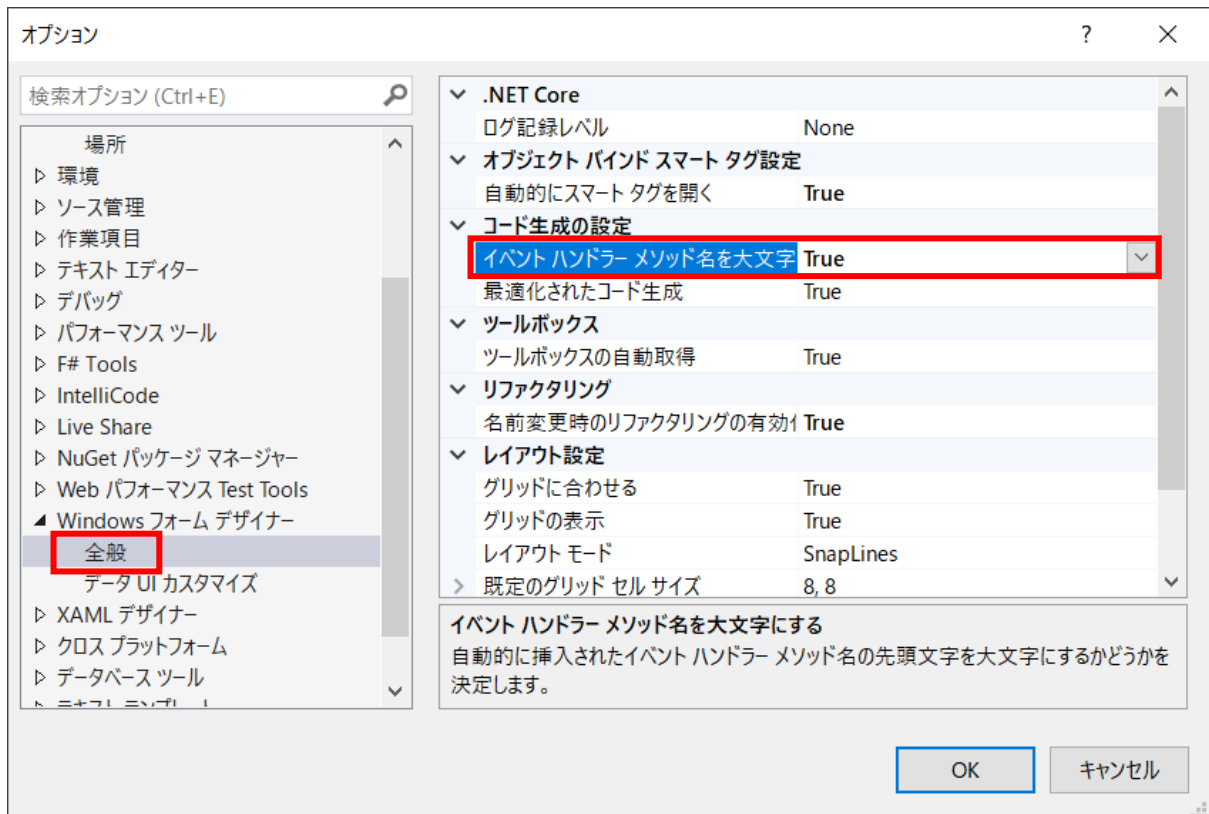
オプション

?

検索オプション (Ctrl+E)

場所
▷ 環境
▷ ソース管理
▷ 作業項目
▷ テキスト エディター
▷ デバッグ
▷ パフォーマンス ツール
▷ F# Tools
▷ IntelliCode
▷ Live Share
▷ NuGet パッケージ マネージャー
▷ Web パフォーマンス Test Tools
◢ Windows フォーム デザイナー
全般
データ UI カスタマイズ
▷ XAML デザイナー
▷ クロス プラットフォーム
▷ データベース ツール
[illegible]

| | |
|---|---|
| .NET Core | |
| ログ記録レベル | None |
| オブジェクト バインド スマート タグ設定 | |
| 自動的にスマート タグを開く | True |
| コード生成の設定 | |
| イベント ハンドラー メソッド名を大文字 | True |
| 最適化されたコード生成 | True |
| ツールボックス | |
| ツールボックスの自動取得 | True |
| リファクタリング | |
| 名前変更時のリファクタリングの有効( | True |
| レイアウト設定 | |
| グリッドに合わせる | True |
| グリッドの表示 | True |
| レイアウト モード | SnapLines |
| 既定のグリッド セル サイズ | 8, 8 |

イベント ハンドラー メソッド名を大文字にする
自動的に挿入されたイベント ハンドラー メソッド名の先頭文字を大文字にするかどうかを決定します。

OK
キャンセル